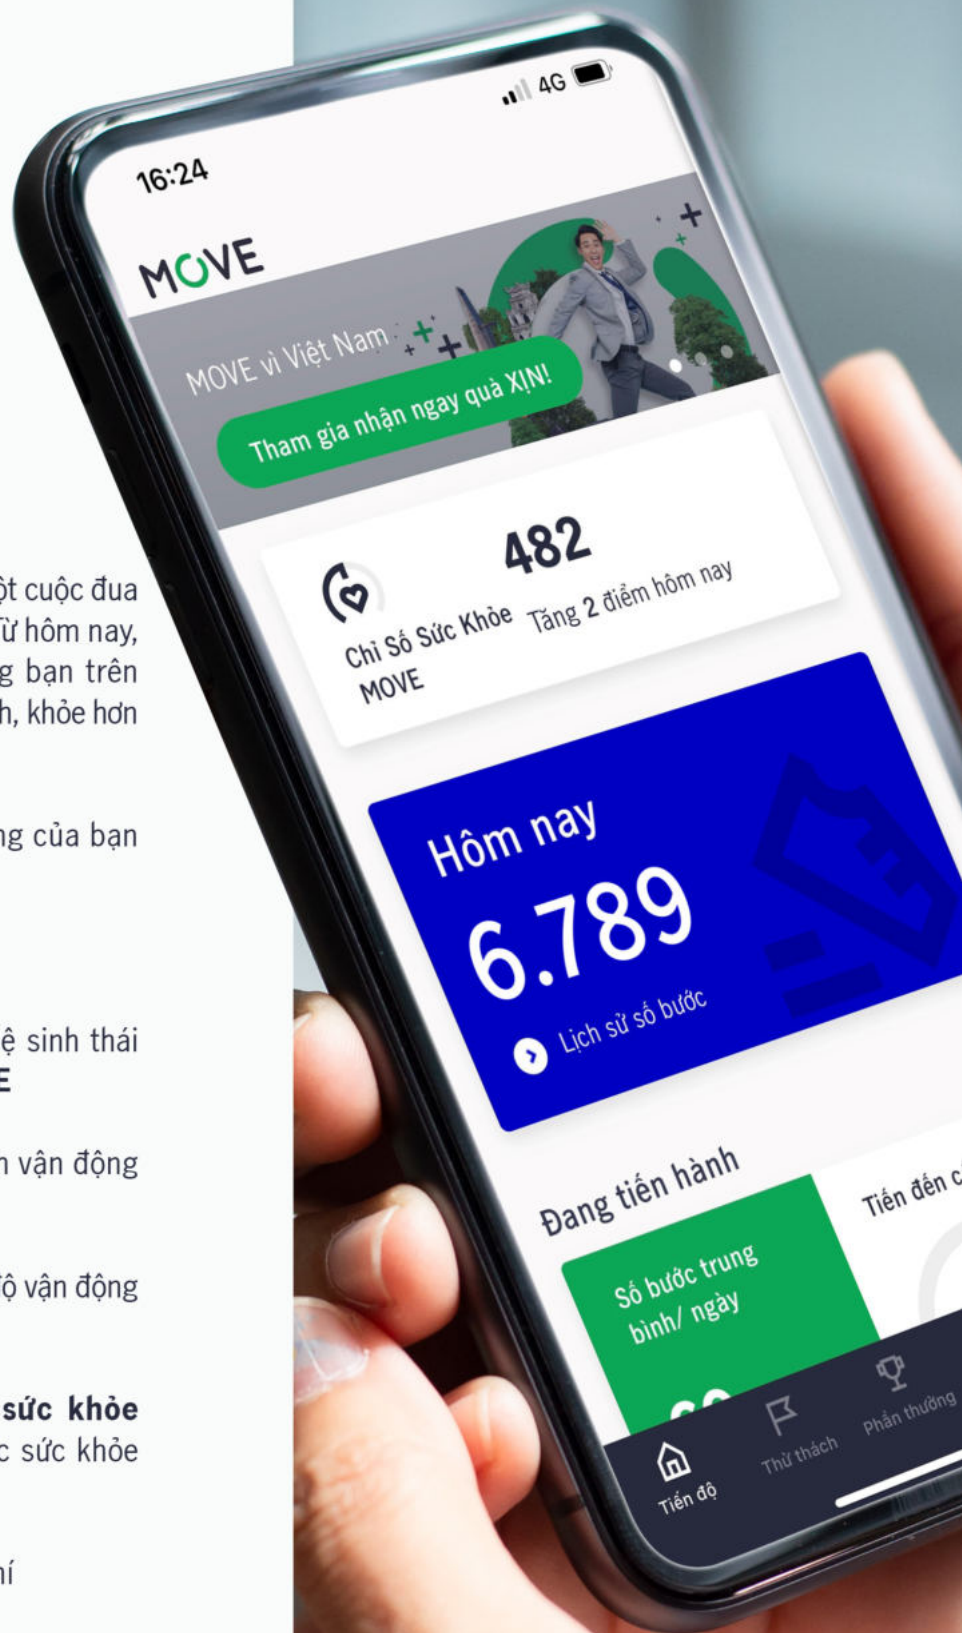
ột cuộc đua ừ hôm nay, g bạn trên h, khỏe hơn

ng của bạn

ệ sinh thái E

n vận động

ộ vận động

sức khỏe c sức khỏe

hí

16:24
4G

MOVE

MOVE vì Việt Nam

Tham gia nhận ngay quà XỊN!

482
Chỉ Số Sức Khỏe MOVE
Tăng 2 điểm hôm nay

Hôm nay
6.789
Lịch sử số bước

Đang tiến hành
Số bước trung bình/ ngày
Tiến đến c

Tiến độ
Thử thách
Phần thưởng